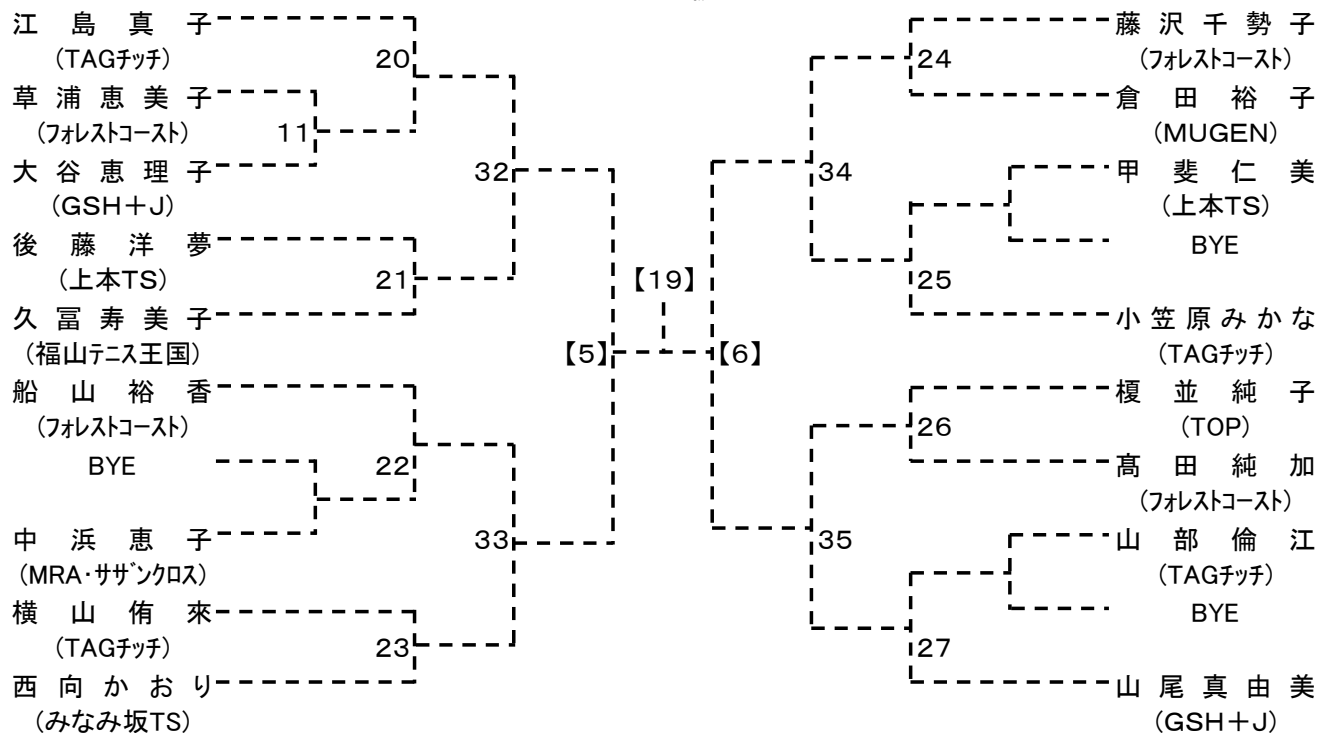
江島真子
(TAGﾁｯﾁ)
20
草浦恵美子
(ﾌｫﾚｽﾄｺｰｽﾄ)
11
大谷恵理子
(GSH＋J)
32
後藤洋夢
(上本TS)
21
久冨寿美子
(福山ﾃﾆｽ王国)
【5】
船山裕香
(ﾌｫﾚｽﾄｺｰｽﾄ)
BYE
22
中浜恵子
(MRA･ｻｻﾞﾝｸﾛｽ)
33
横山侑來
(TAGﾁｯﾁ)
23
西向かおり
(みなみ坂TS)

【19】

【6】
24
藤沢千勢子
(ﾌｫﾚｽﾄｺｰｽﾄ)
倉田裕子
(MUGEN)
34
甲斐仁美
(上本TS)
BYE
25
小笠原みかな
(TAGﾁｯﾁ)
26
榎並純子
(TOP)
髙田純加
(ﾌｫﾚｽﾄｺｰｽﾄ)
35
山部倫江
(TAGﾁｯﾁ)
BYE
27
山尾真由美
(GSH＋J)